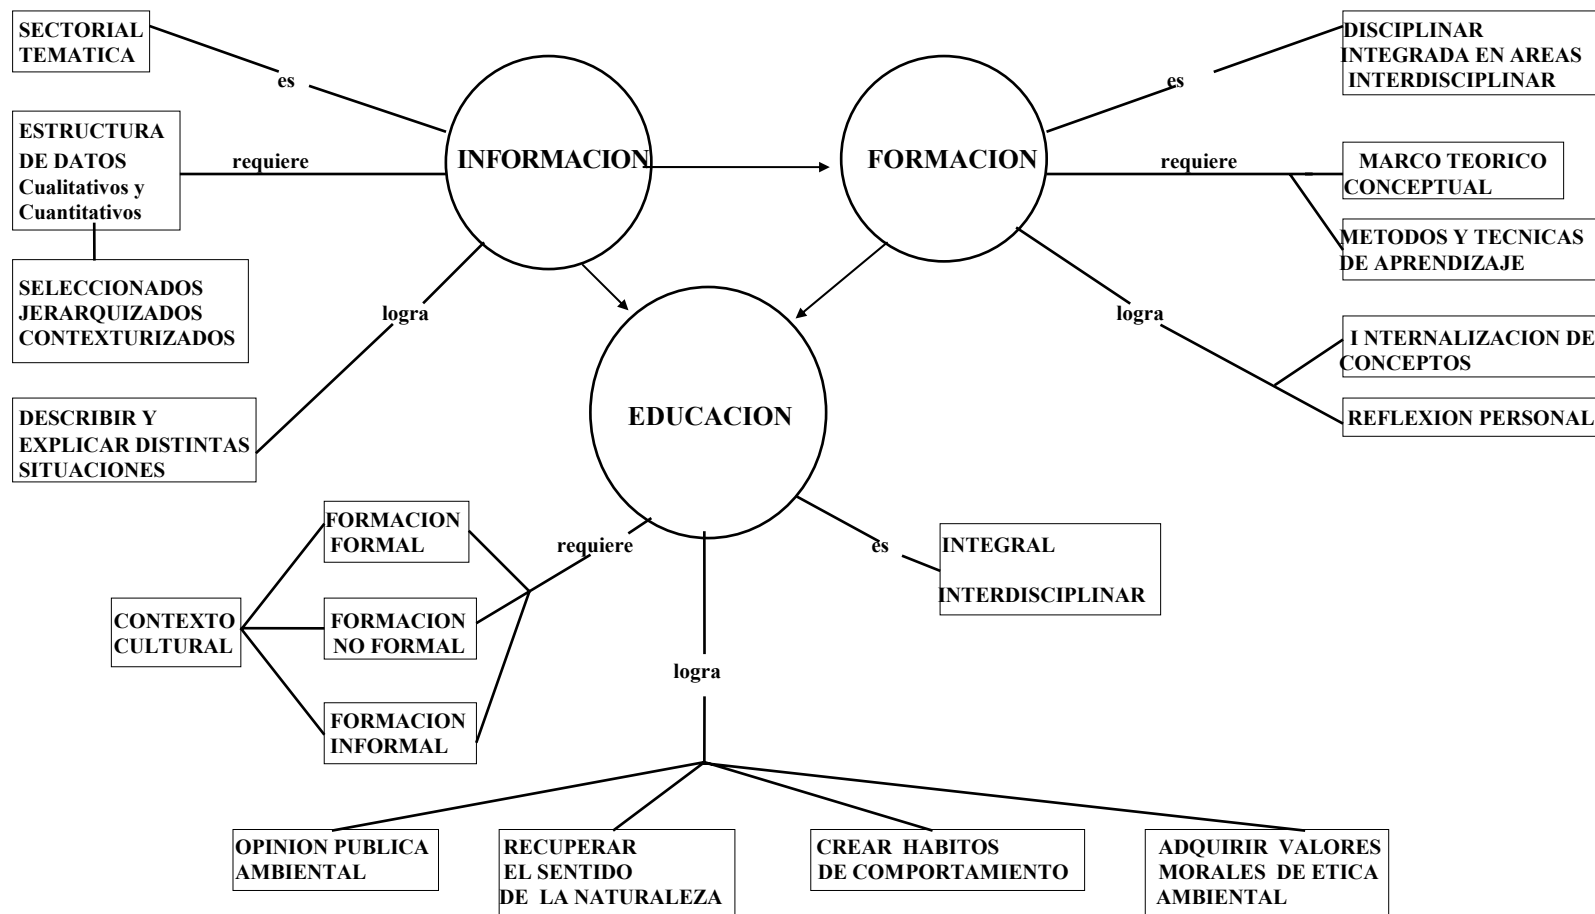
SECTORIAL
TEMATICA

es

INFORMACION

FORMACION

es

DISCIPLINAR
INTEGRADA EN AREAS
INTERDISCIPLINAR

ESTRUCTURA
DE DATOS
Cualitativos y
Cuantitativos

requiere

requiere

MARCO TEORICO
CONCEPTUAL

METODOS Y TECNICAS
DE APRENDIZAJE

SELECCIONADOS
JERARQUIZADOS
CONTEXTURIZADOS

logra

logra

I NTERNALIZACION DE
CONCEPTOS

EDUCACION

REFLEXION PERSONAL

DESCRIBIR Y
EXPLICAR DISTINTAS
SITUACIONES

FORMACION
FORMAL

requiere

es

INTEGRAL

INTERDISCIPLINAR

CONTEXTO
CULTURAL

FORMACION
NO FORMAL

logra

FORMACION
INFORMAL

OPINION PUBLICA
AMBIENTAL

RECUPERAR
EL SENTIDO
DE LA NATURALEZA

CREAR HABITOS
DE COMPORTAMIENTO

ADQUIRIR VALORES
MORALES DE ETICA
AMBIENTAL